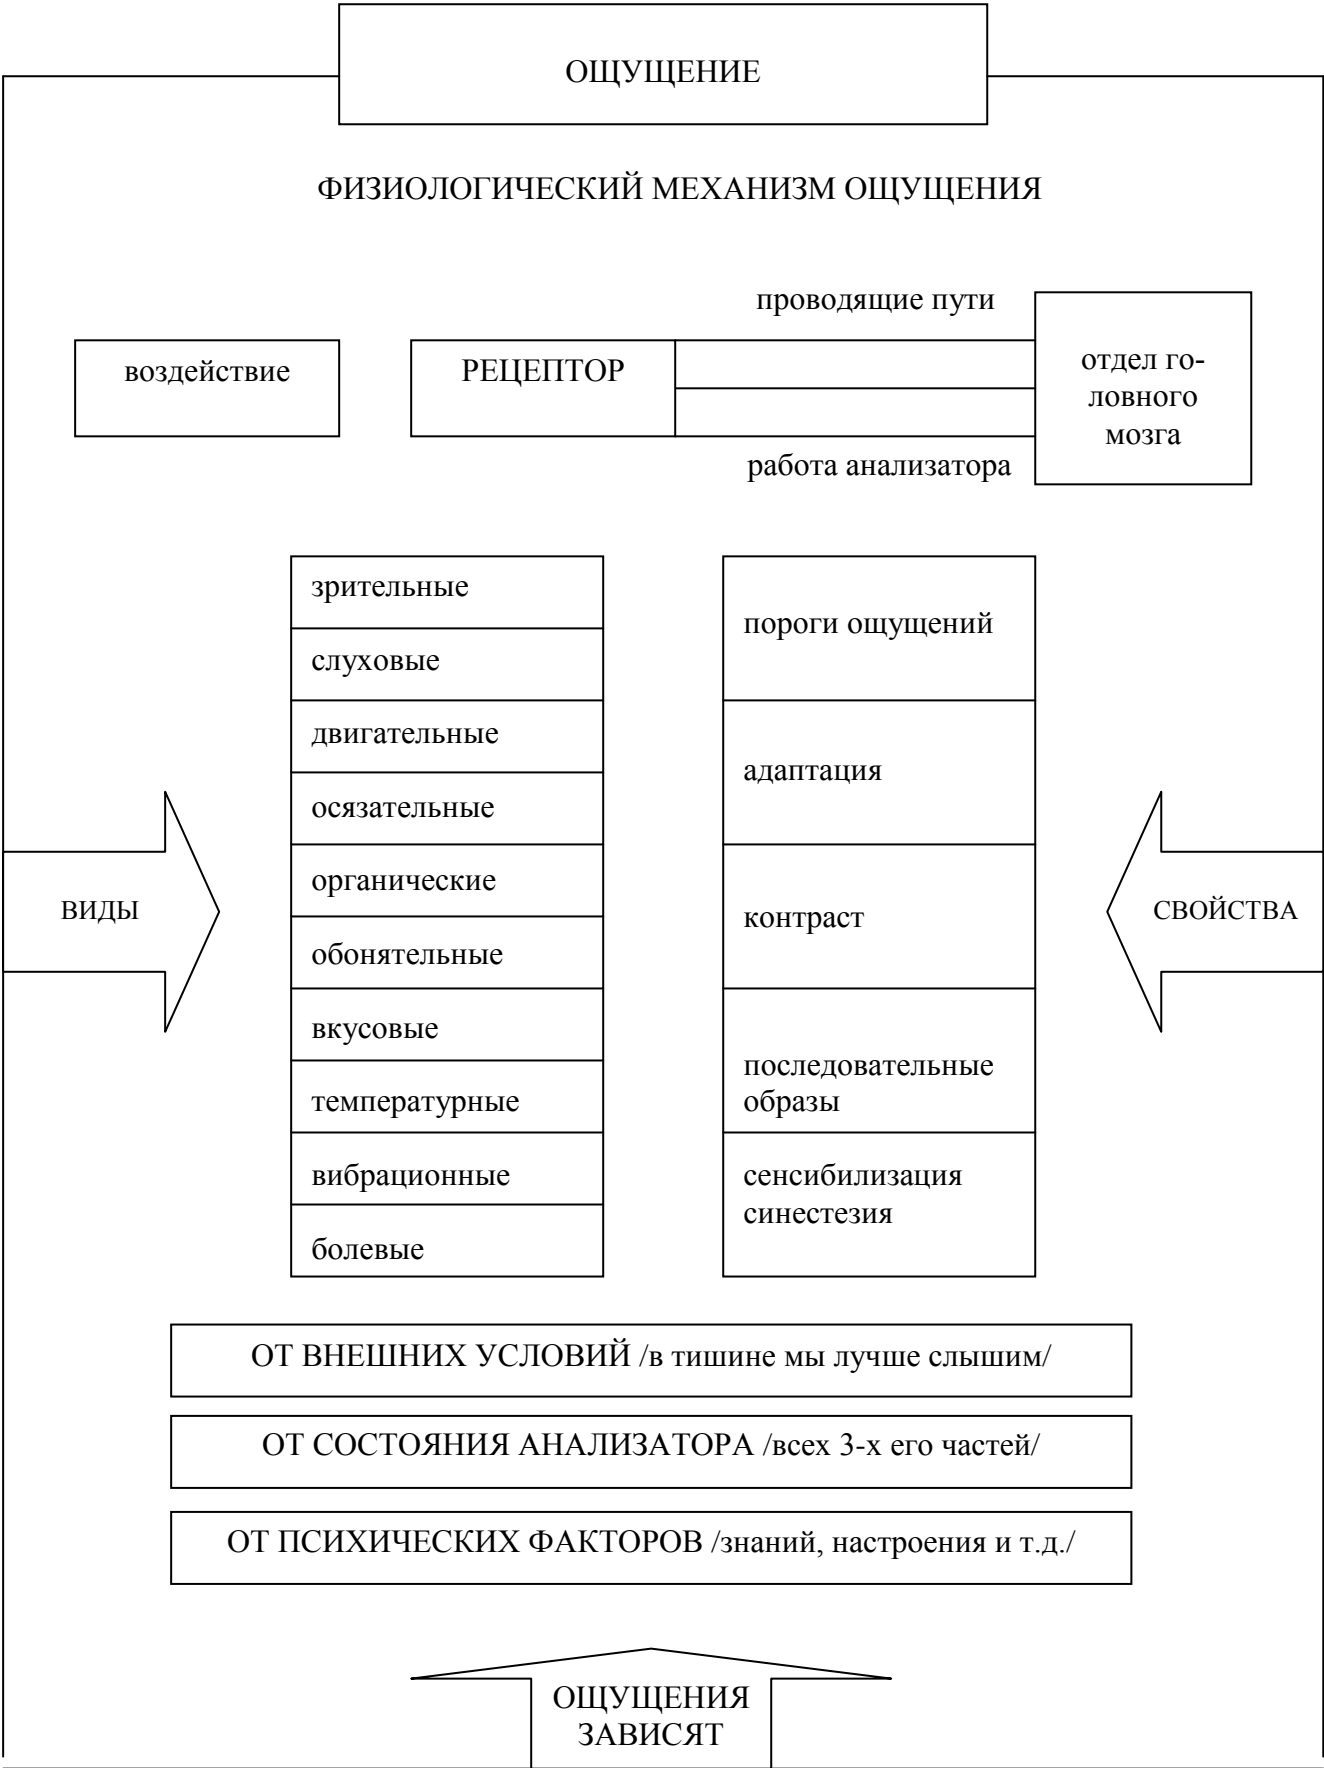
ОЩУЩЕНИЕ

ФИЗИОЛОГИЧЕСКИЙ МЕХАНИЗМ ОЩУЩЕНИЯ

проводящие пути

воздействие

РЕЦЕПТОР

отдел головного мозга

работа анализатора

ВИДЫ

зрительные
слуховые
двигательные
осязательные
органические
обонятельные
вкусовые
температурные
вибрационные
болевые

пороги ощущений
адаптация
контраст
последовательные образы
сенсибилизация синестезия

СВОЙСТВА

ОТ ВНЕШНИХ УСЛОВИЙ /в тишине мы лучше слышим/

ОТ СОСТОЯНИЯ АНАЛИЗАТОРА /всех 3-х его частей/

ОТ ПСИХИЧЕСКИХ ФАКТОРОВ /знаний, настроения и т.д./

ОЩУЩЕНИЯ ЗАВИСЯТ